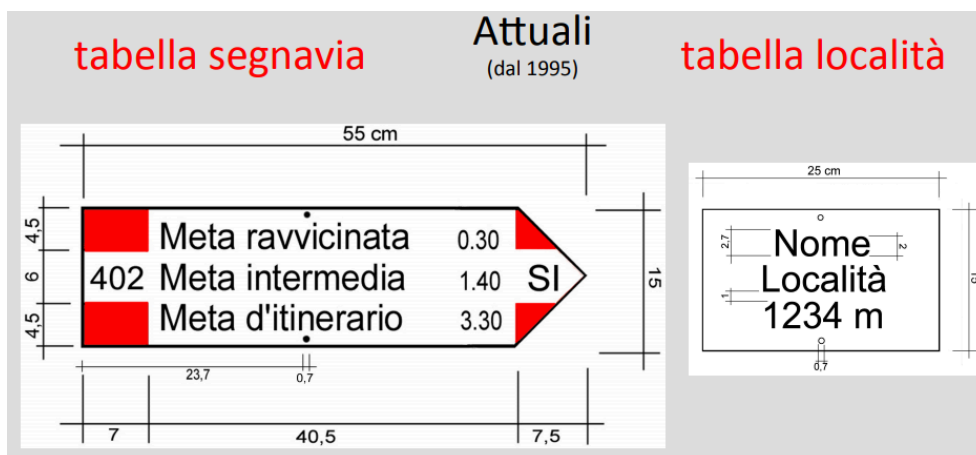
tabella segnavia

Attuali
(dal 1995)

tabella località

55 cm

4,5
6
4,5

Meta ravvicinata 0.30
402 Meta intermedia 1.40 SI
Meta d'itinerario 3.30

15

23,7
0,7

7
40,5
7,5

25 cm

2,7
2
1

Nome
Località
1234 m

0,7